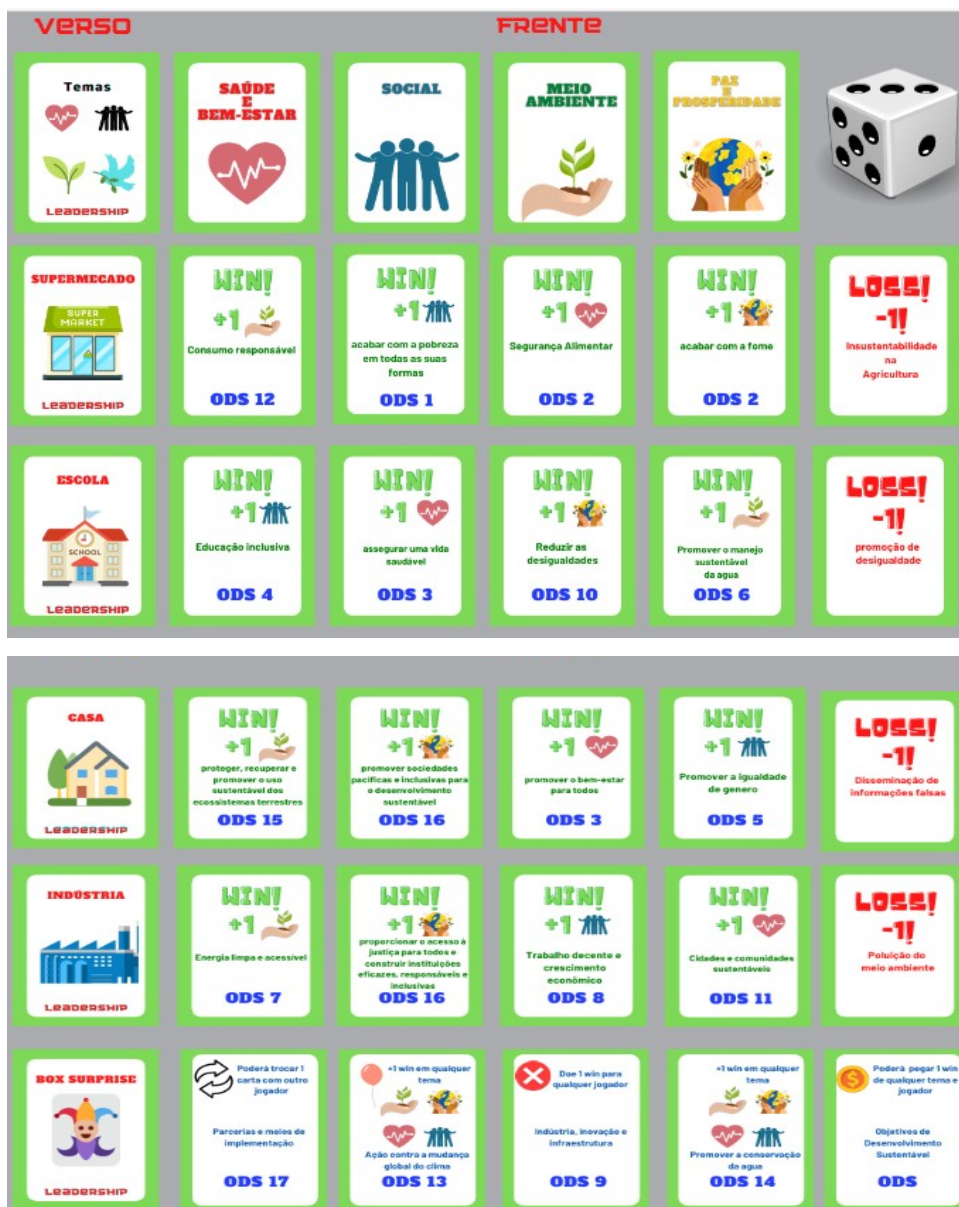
VERSO

FRENTE

Temas

LEADERSHIP

SAÚDE E BEM-ESTAR

SOCIAL

MEIO AMBIENTE

PAZ E PROSPERIDADE

SUPERMECADO

SUPER MARKET

LEADERSHIP

WIN! +1 Consumo responsável ODS 12

WIN! +1 acabar com a pobreza em todas as suas formas ODS 1

WIN! +1 Segurança Alimentar ODS 2

WIN! +1 acabar com a fome ODS 2

LOSS! -1! Insustentabilidade na Agricultura

ESCOLA

SCHOOL

LEADERSHIP

WIN! +1 Educação inclusiva ODS 4

WIN! +1 assegurar uma vida saudável ODS 3

WIN! +1 Reduzir as desigualdades ODS 10

WIN! +1 Promover o manejo sustentável da agua ODS 6

LOSS! -1! promoção de desigualdade

CASA

LEADERSHIP

WIN! +1 proteger, recuperar e promover o uso sustentável dos ecossistemas terrestres ODS 15

WIN! +1 promover sociedades pacíficas e inclusivas para o desenvolvimento sustentável ODS 16

WIN! +1 promover o bem-estar para todos ODS 3

WIN! +1 Promover a igualdade de genero ODS 5

LOSS! -1! Disseminação de informações falsas

INDÚSTRIA

LEADERSHIP

WIN! +1 Energia limpa e acessível ODS 7

WIN! +1 proporcionar o acesso à justiça para todos e construir instituições eficazes, responsáveis e inclusivas ODS 16

WIN! +1 Trabalho decente e crescimento econômico ODS 8

WIN! +1 Cidades e comunidades sustentáveis ODS 11

LOSS! -1! Poluição do meio ambiente

BOX SURPRISE

LEADERSHIP

Poderá trocar 1 carta com outro jogador Parcerias e meios de implementação ODS 17

+1 win em qualquer tema Ação contra a mudança global do clima ODS 13

Doe 1 win para qualquer jogador Indústria, inovação e infraestrutura ODS 9

+1 win em qualquer tema Promover a conservação da agua ODS 14

Poderá pegar 1 win de qualquer tema e jogador Objetivos de Desenvolvimento Sustentável ODS